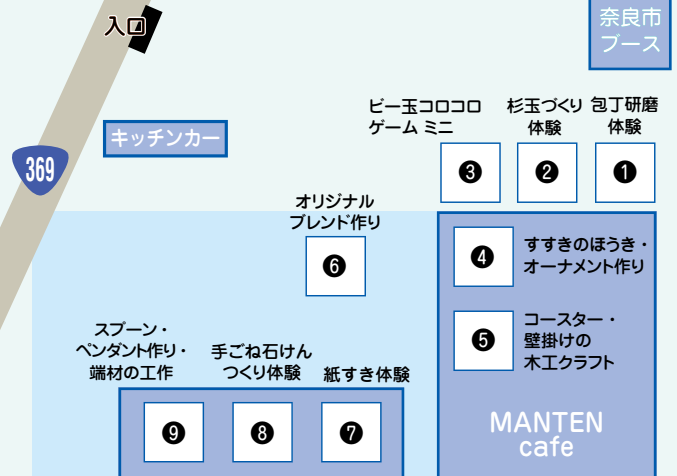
入口

奈良市
ブース

369

キッチンカー

ビー玉コロコロ
ゲーム ミニ

杉玉づくり
体験

包丁研磨
体験

❸

❷

❶

オリジナル
ブレンド作り

❻

❹

すすきのほうき・
オーナメント作り

❺

コースター・
壁掛けの
木工クラフト

スプーン・
ペンダント作り・
端材の工作

手ごね石けん
つくり体験

紙すき体験

❾

❽

❼

MANTEN
cafe